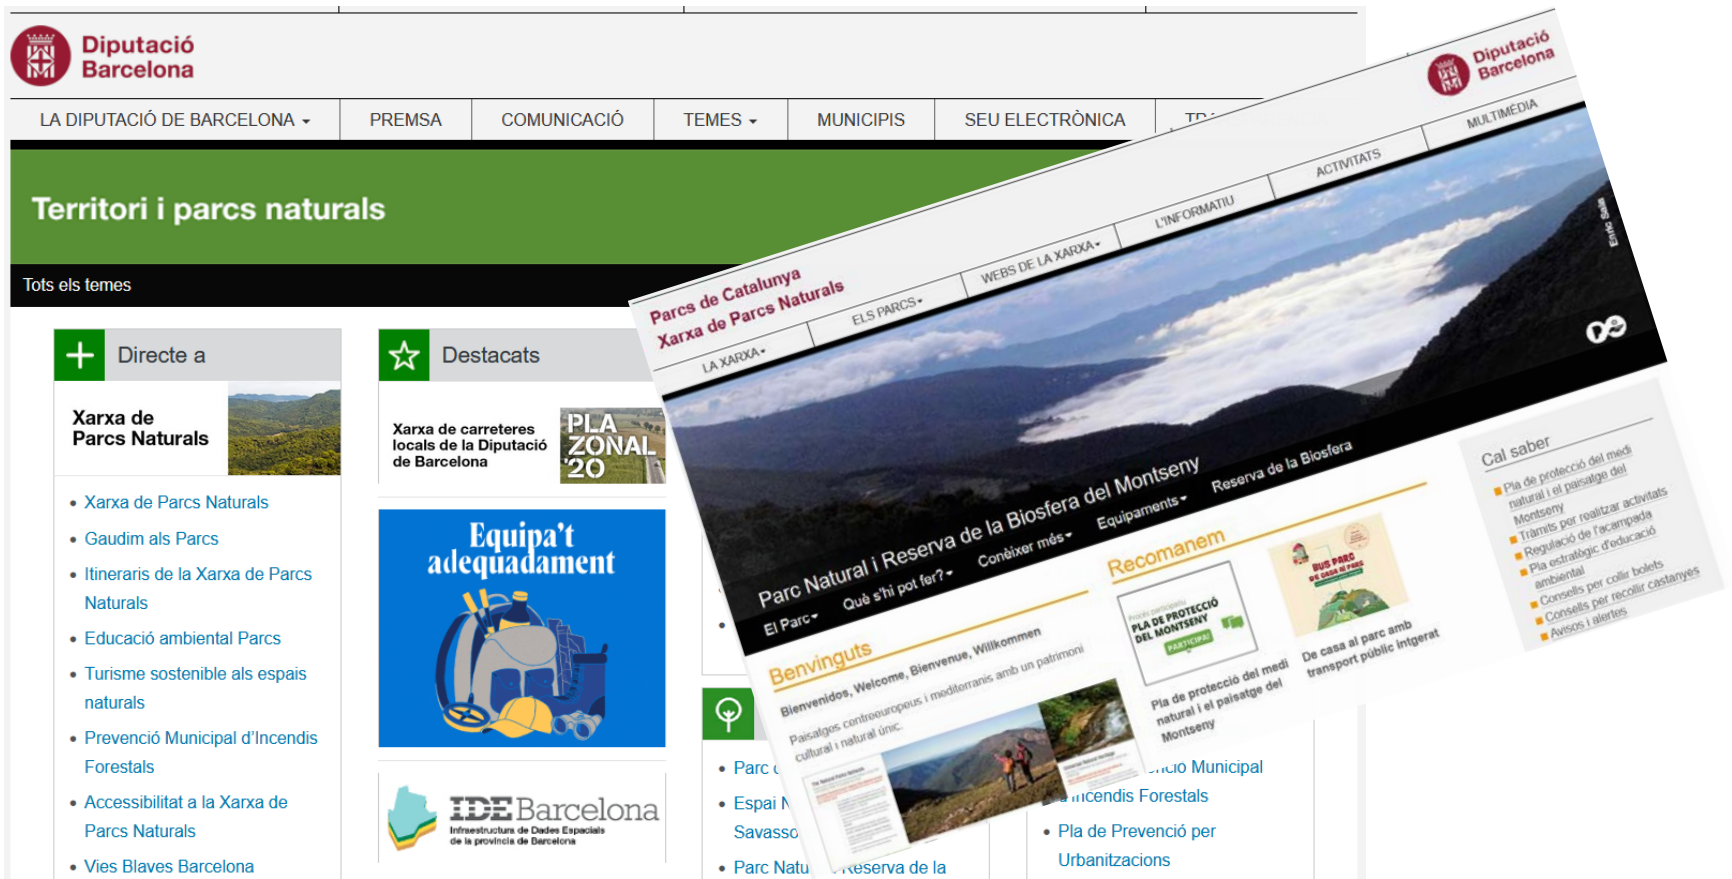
Diputació Barcelona

LA DIPUTACIÓ DE BARCELONA ▾ | PREMSA | COMUNICACIÓ | TEMES ▾ | MUNICIPIS | SEU ELECTRÒNICA | TR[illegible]

Territori i parcs naturals

Tots els temes

Directe a

Xarxa de Parcs Naturals

• Xarxa de Parcs Naturals
• Gaudim als Parcs
• Itineraris de la Xarxa de Parcs Naturals
• Educació ambiental Parcs
• Turisme sostenible als espais naturals
• Prevenció Municipal d'Incendis Forestals
• Accessibilitat a la Xarxa de Parcs Naturals
• Vies Blaves Barcelona

Destacats

Xarxa de carreteres locals de la Diputació de Barcelona

PLA ZONAL '20

Equipa't adequadament

IDE Barcelona
Infraestructura de Dades Espacials de la provincia de Barcelona

• Parc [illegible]
• Espai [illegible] Savasso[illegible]
• Parc Natu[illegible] Reserva de la

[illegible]ció Municipal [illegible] Incendis Forestals
• Pla de Prevenció per Urbanitzacions

Diputació Barcelona

Parcs de Catalunya
Xarxa de Parcs Naturals

LA XARXA ▾ | ELS PARCS ▾ | WEBS DE LA XARXA ▾ | L'INFORMATIU | ACTIVITATS | MULTIMÈDIA

Enric Sala

Parc Natural i Reserva de la Biosfera del Montseny

El Parc ▾ | Què s'hi pot fer? ▾ | Conèixer més ▾ | Equipaments ▾ | Reserva de la Biosfera

Benvinguts

Bienvenidos, Welcome, Bienvenue, Willkommen

Paisatges contreeuropeus i mediterranis amb un patrimoni cultural i natural únic.

Recomanem

PLA DE PROTECCIÓ DEL MONTSENY
PARTICIPA!

Pla de protecció del medi natural i el paisatge del Montseny

BUS PARC

De casa al parc amb transport públic integrat

Cal saber

Pla de protecció del medi natural i el paisatge del Montseny
Tràmits per realitzar activitats
Regulació de l'acampada
Pla estratègic d'educació ambiental
Consells per collir bolets
Consells per recollir castanyes
Avisos i alertes